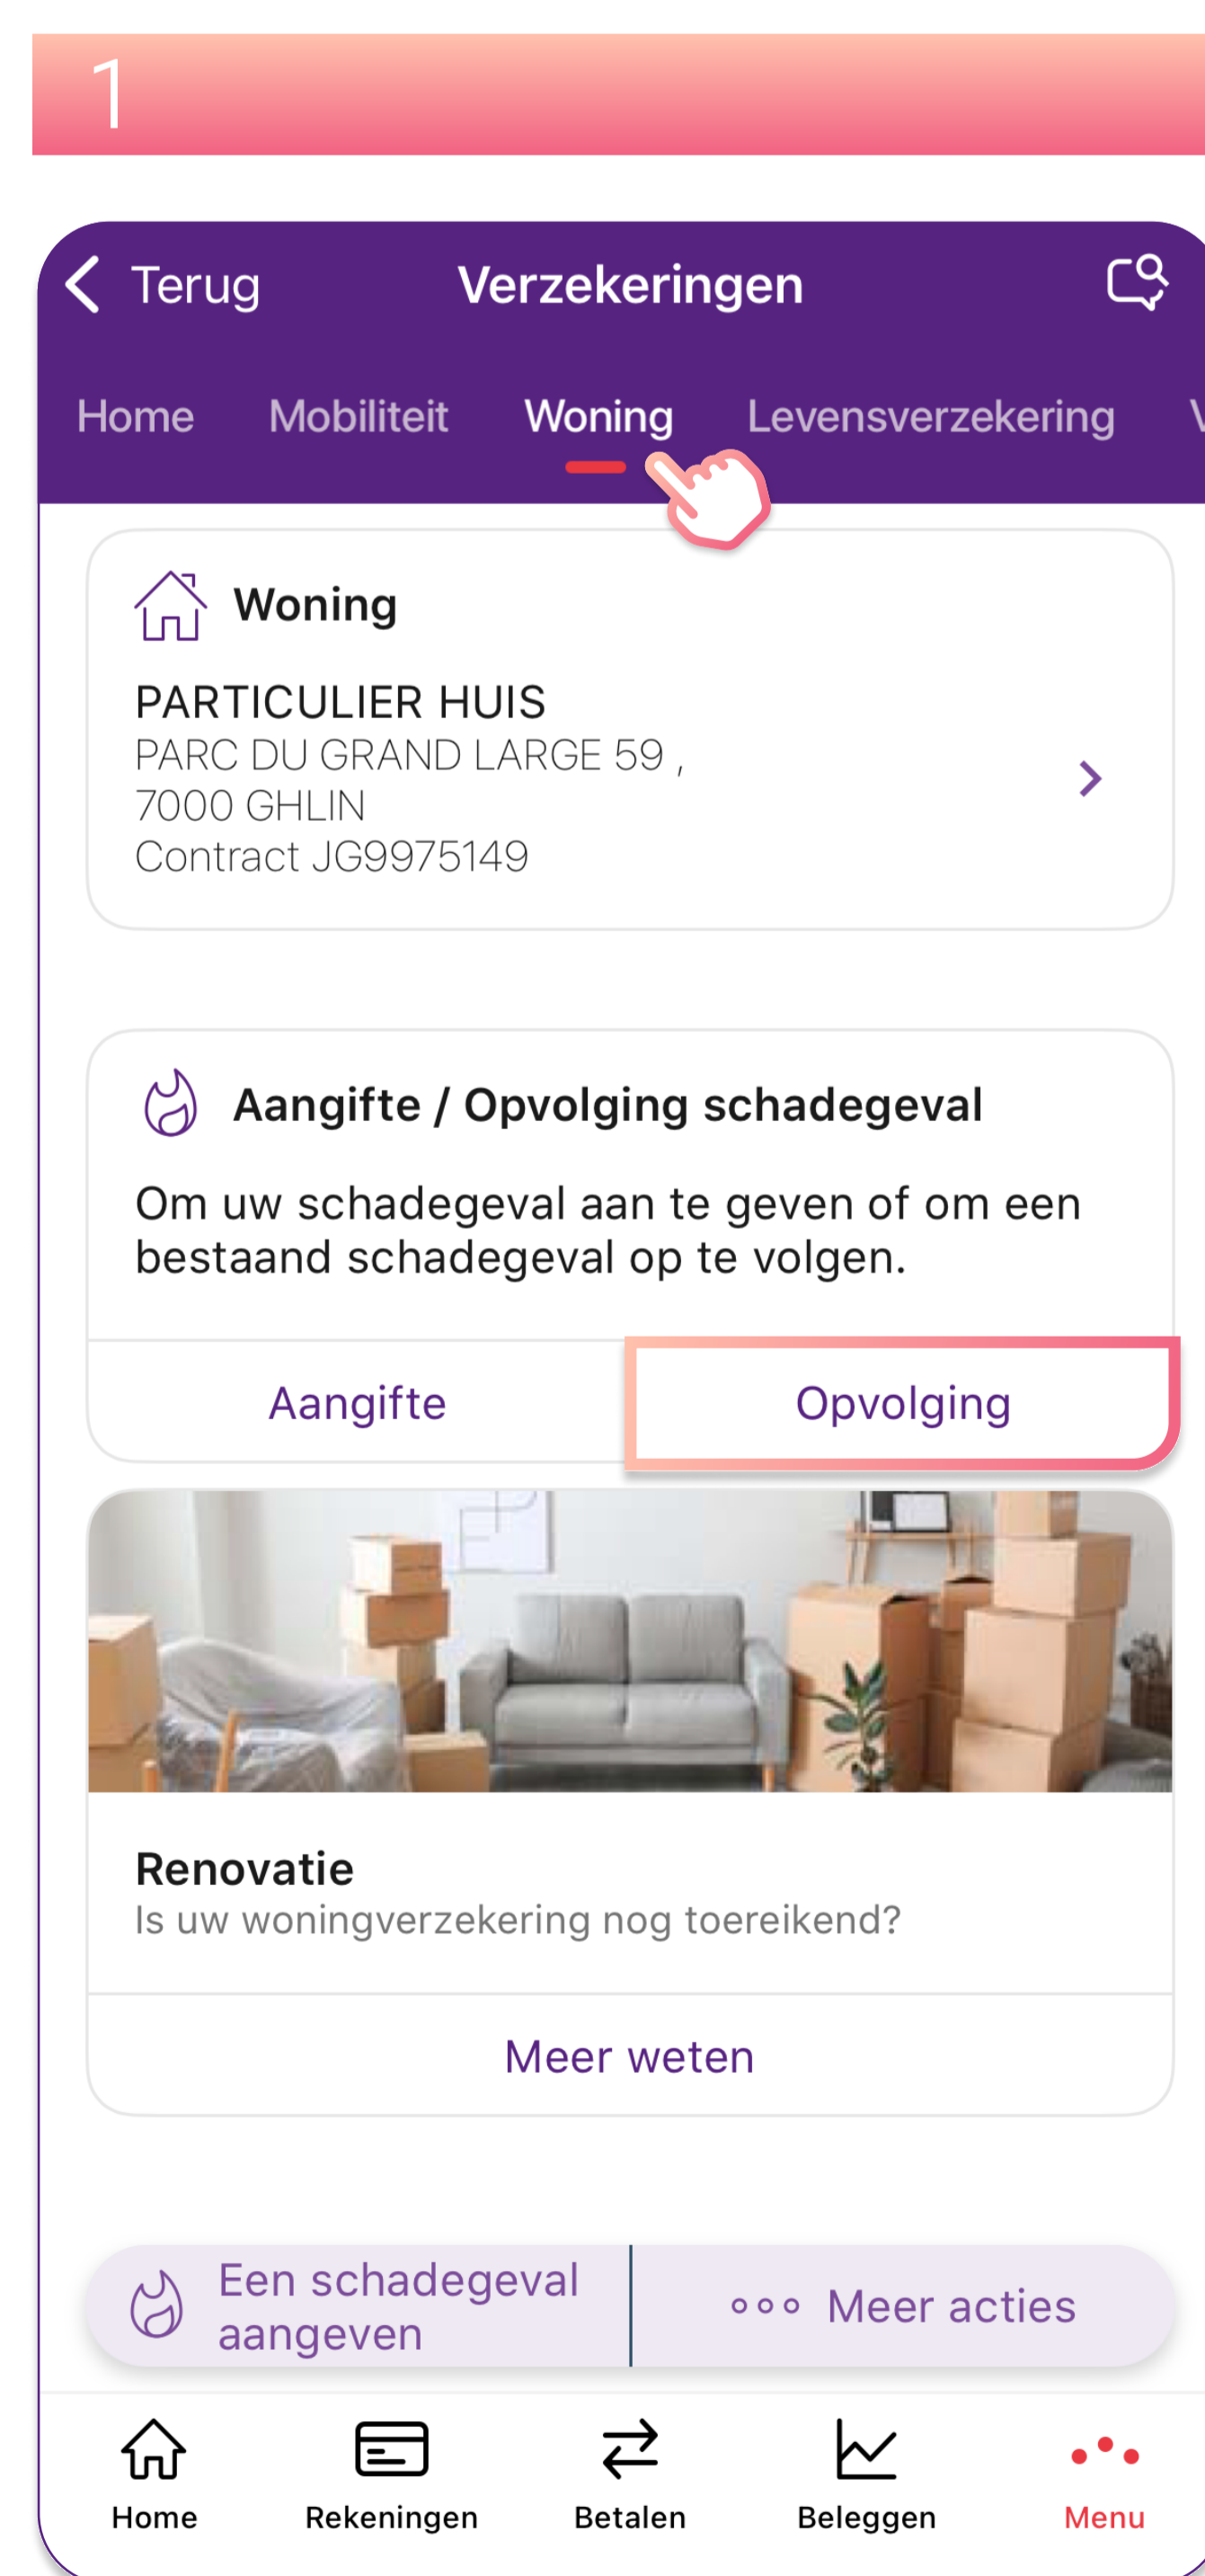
1

Terug
Verzekeringen

Home
Mobiliteit
Woning
Levensverzekering
V

Woning

PARTICULIER HUIS
PARC DU GRAND LARGE 59 ,
7000 GHLIN
Contract JG9975149

Aangifte / Opvolging schadegeval

Om uw schadegeval aan te geven of om een bestaand schadegeval op te volgen.

Aangifte
Opvolging

Renovatie
Is uw woningverzekering nog toereikend?

Meer weten

Een schadegeval aangeven
Meer acties

Home
Rekeningen
Betalen
Beleggen
Menu